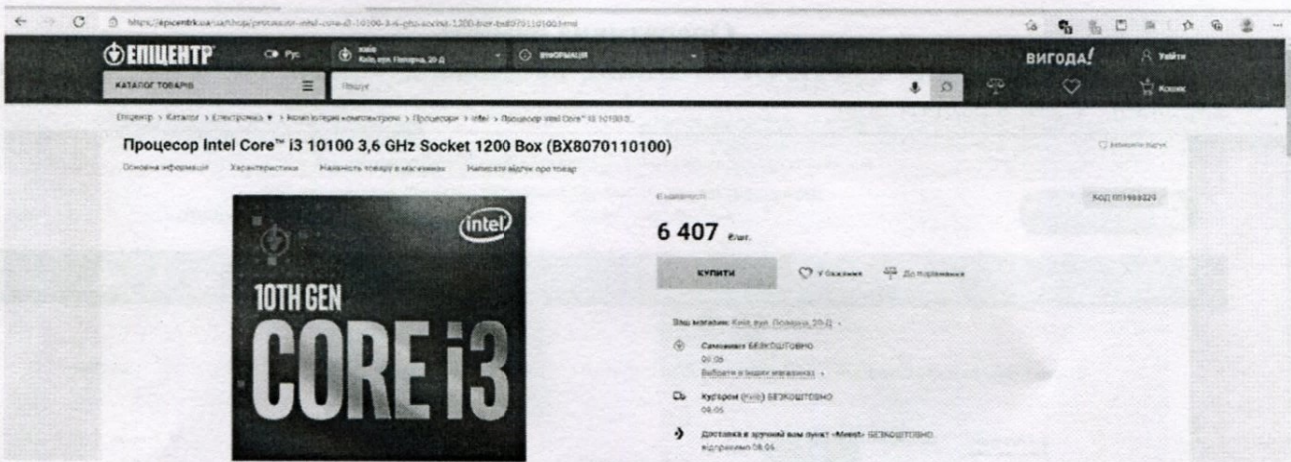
https://epicentrk.ua/ua/shop/protsessor-intel-core-i3-10100-3-6-ghz-socket-1200-box-bx8070110100.html

ЕПІЦЕНТР Рус Київ Київ, вул. Полярна, 20-Д ІНФОРМАЦІЯ ВИГОДА! Увійти

КАТАЛОГ ТОВАРІВ Пошук Кошик

Епіцентр > Каталог > Електроніка > Комп'ютерні комплектуючі > Процесори > Intel > Процесор Intel Core™ i3 10100 3...

Процесор Intel Core™ i3 10100 3,6 GHz Socket 1200 Box (BX8070110100)

Основна інформація Характеристики Наявність товару в магазинах Написати відгук про товар

Залишити відгук

В наявності

Код 005968329

intel

10TH GEN

CORE i3

6 407 ₴/шт.

КУПИТИ У бажання До порівняння

Ваш магазин: Київ, вул. Полярна, 20-Д

Самовивіз БЕЗКОШТОВНО 08.06 Вибрати в інших магазинах

Кур'єром (Київ) БЕЗКОШТОВНО 08.06

Доставка в зручний вам пункт «Meest» БЕЗКОШТОВНО відправимо 08.06